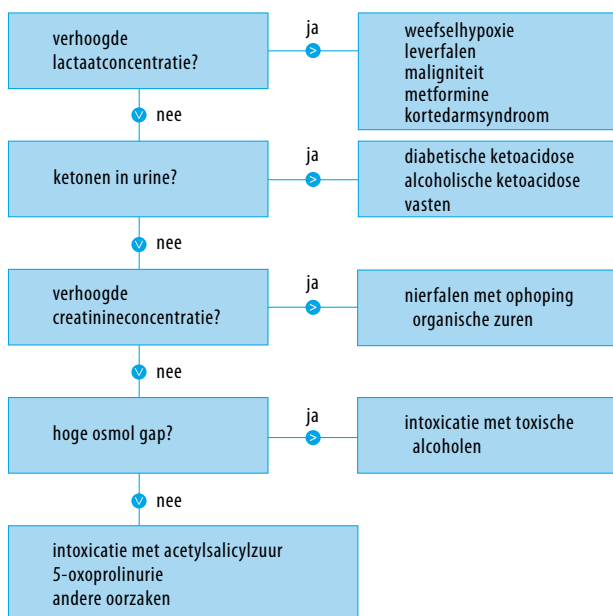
verhoogde lactaatconcentratie?

ja

weefselhypoxie
leverfalen
maligniteit
metformine
kortedarmsyndroom

nee

ketonen in urine?

ja

diabetische ketoacidose
alcoholische ketoacidose
vasten

nee

verhoogde creatinineconcentratie?

ja

nierfalen met ophoping organische zuren

nee

hoge osmol gap?

ja

intoxicatie met toxische alcoholen

nee

intoxicatie met acetylsalicylzuur
5-oxoprolinurie
andere oorzaken